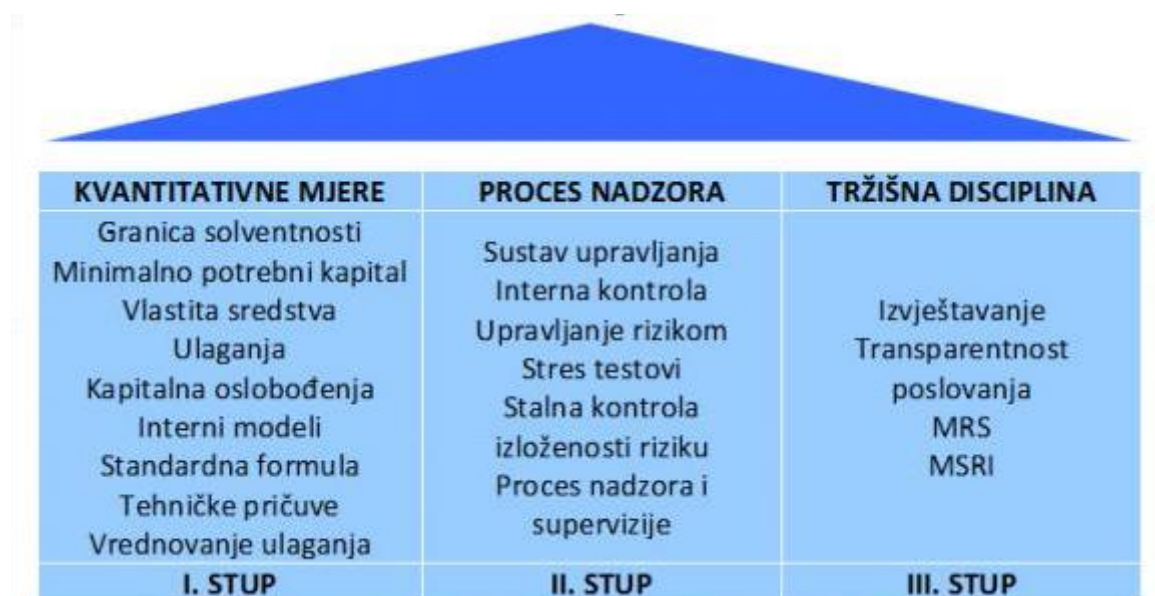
| KVANTITATIVNE MJERE | PROCES NADZORA | TRŽIŠNA DISCIPLINA |
|---|---|---|
| Granica solventnosti<br>Minimalno potrebni kapital<br>Vlastita sredstva<br>Ulaganja<br>Kapitalna oslobođenja<br>Interni modeli<br>Standardna formula<br>Tehničke pričuve<br>Vrednovanje ulaganja | Sustav upravljanja<br>Interna kontrola<br>Upravljanje rizikom<br>Stres testovi<br>Stalna kontrola izloženosti riziku<br>Proces nadzora i supervizije | Izvještavanje<br>Transparentnost poslovanja<br>MRS<br>MSRI |
| I. STUP | II. STUP | III. STUP |